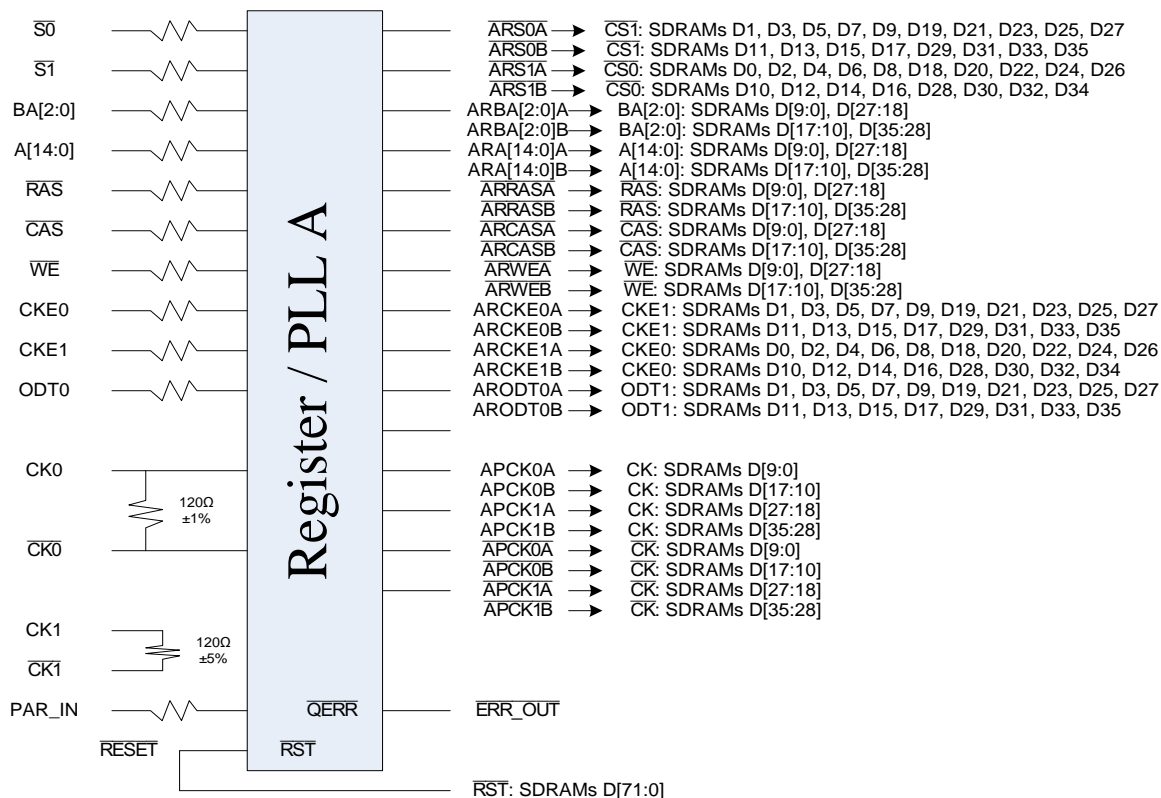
$\overline{S0}$
$\overline{S1}$
BA[2:0]
A[14:0]
$\overline{RAS}$
$\overline{CAS}$
$\overline{WE}$
CKE0
CKE1
ODT0
CK0
120Ω ±1%
$\overline{CK0}$
CK1
120Ω ±5%
$\overline{CK1}$
PAR_IN
$\overline{RESET}$

Register / PLL A

$\overline{QERR}$
$\overline{RST}$

$\overline{ARS0A}$ → $\overline{CS1}$: SDRAMs D1, D3, D5, D7, D9, D19, D21, D23, D25, D27
$\overline{ARS0B}$ → $\overline{CS1}$: SDRAMs D11, D13, D15, D17, D29, D31, D33, D35
$\overline{ARS1A}$ → $\overline{CS0}$: SDRAMs D0, D2, D4, D6, D8, D18, D20, D22, D24, D26
$\overline{ARS1B}$ → $\overline{CS0}$: SDRAMs D10, D12, D14, D16, D28, D30, D32, D34
ARBA[2:0]A → BA[2:0]: SDRAMs D[9:0], D[27:18]
ARBA[2:0]B → BA[2:0]: SDRAMs D[17:10], D[35:28]
ARA[14:0]A → A[14:0]: SDRAMs D[9:0], D[27:18]
ARA[14:0]B → A[14:0]: SDRAMs D[17:10], D[35:28]
$\overline{ARRASA}$ → $\overline{RAS}$: SDRAMs D[9:0], D[27:18]
$\overline{ARRASB}$ → $\overline{RAS}$: SDRAMs D[17:10], D[35:28]
$\overline{ARCASA}$ → $\overline{CAS}$: SDRAMs D[9:0], D[27:18]
$\overline{ARCASB}$ → $\overline{CAS}$: SDRAMs D[17:10], D[35:28]
$\overline{ARWEA}$ → $\overline{WE}$: SDRAMs D[9:0], D[27:18]
$\overline{ARWEB}$ → $\overline{WE}$: SDRAMs D[17:10], D[35:28]
ARCKE0A → CKE1: SDRAMs D1, D3, D5, D7, D9, D19, D21, D23, D25, D27
ARCKE0B → CKE1: SDRAMs D11, D13, D15, D17, D29, D31, D33, D35
ARCKE1A → CKE0: SDRAMs D0, D2, D4, D6, D8, D18, D20, D22, D24, D26
ARCKE1B → CKE0: SDRAMs D10, D12, D14, D16, D28, D30, D32, D34
ARODT0A → ODT1: SDRAMs D1, D3, D5, D7, D9, D19, D21, D23, D25, D27
ARODT0B → ODT1: SDRAMs D11, D13, D15, D17, D29, D31, D33, D35

APCK0A → CK: SDRAMs D[9:0]
APCK0B → CK: SDRAMs D[17:10]
APCK1A → CK: SDRAMs D[27:18]
APCK1B → CK: SDRAMs D[35:28]
$\overline{APCK0A}$ → $\overline{CK}$: SDRAMs D[9:0]
$\overline{APCK0B}$ → $\overline{CK}$: SDRAMs D[17:10]
$\overline{APCK1A}$ → $\overline{CK}$: SDRAMs D[27:18]
$\overline{APCK1B}$ → $\overline{CK}$: SDRAMs D[35:28]

$\overline{ERR\_OUT}$

$\overline{RST}$: SDRAMs D[71:0]